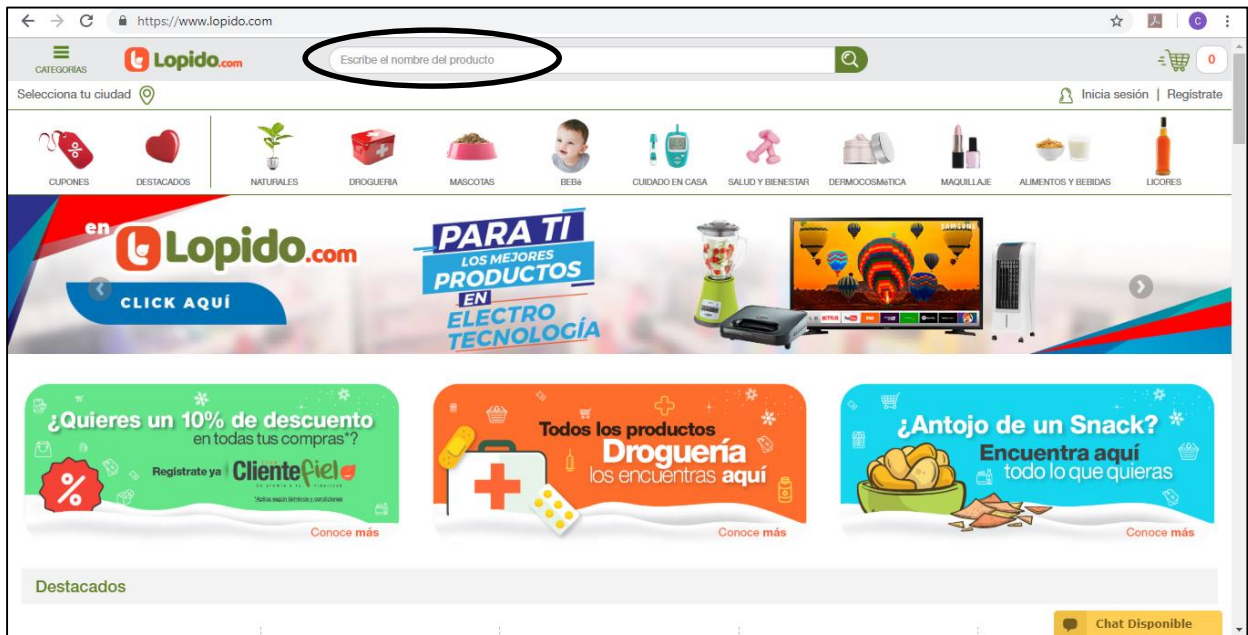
https://www.lopido.com

CATEGORÍAS

Lopido.com

Escribe el nombre del producto

0

Selecciona tu ciudad

Inicia sesión | Registrate

CUPONES DESTACADOS NATURALES DROGUERIA MASCOTAS BEBé CUIDADO EN CASA SALUD Y BIENESTAR DERMOCOSMéTICA MAQUILLAJE ALIMENTOS Y BEBIDAS LICORES

en Lopido.com

CLICK AQUÍ

PARA TI LOS MEJORES PRODUCTOS EN ELECTRO TECNOLOGÍA

¿Quieres un 10% de descuento en todas tus compras*?

Regístrate ya ClienteFiel

*Aplica según términos y condiciones

Conoce más

Todos los productos Droguería los encuentras aquí

Conoce más

¿Antojo de un Snack? Encuentra aquí todo lo que quieras

Conoce más

Destacados

Chat Disponible